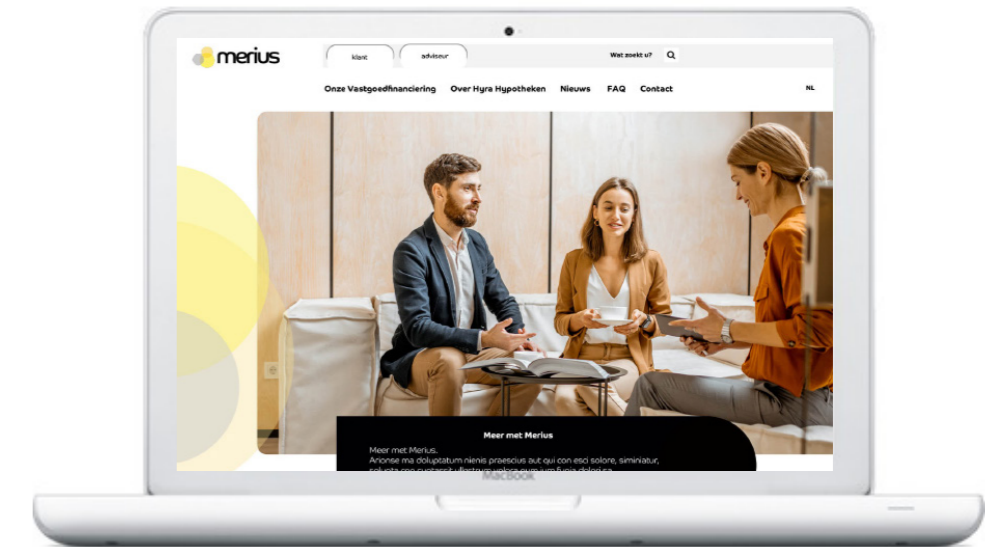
merius

klant

adviseur

Wat zoekt u?

Onze Vastgoedfinanciering Over Hyra Hypotheken Nieuws FAQ Contact

NL

Meer met Merius

Meer met Merius.
Arionse ma doluptatum nienis praescius aut qui con esci solore, siminiatur, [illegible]

MacBook